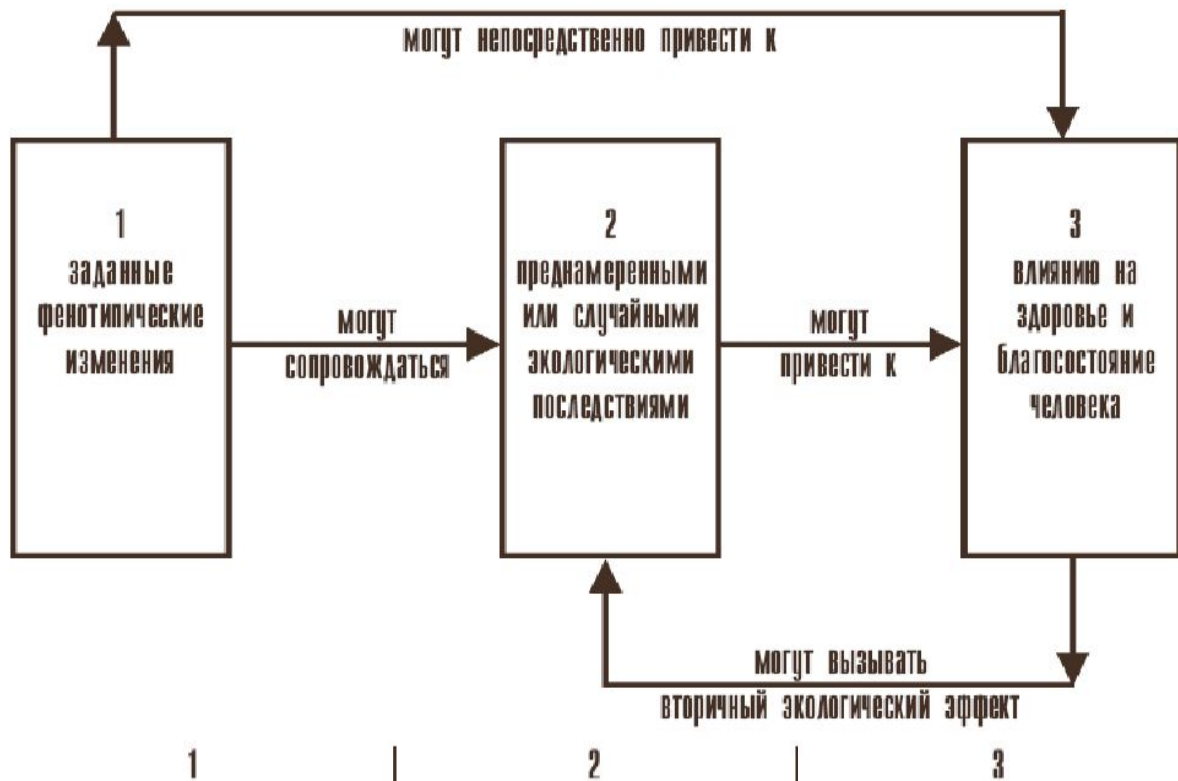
могут непосредственно привести к

1
заданные фенотипические изменения

могут сопровождаться

2
преднамеренными или случайными экологическими последствиями

могут привести к

3
влиянию на здоровье и благосостояние человека

могут вызывать вторичный экологический эффект

1

2

3